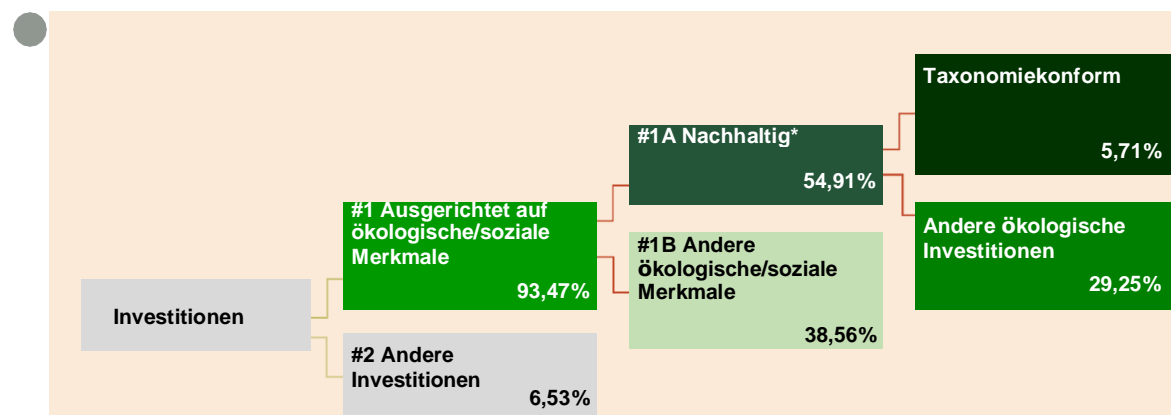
Investitionen

#1 Ausgerichtet auf ökologische/soziale Merkmale
93,47%

#2 Andere Investitionen
6,53%

#1A Nachhaltig*
54,91%

#1B Andere ökologische/soziale Merkmale
38,56%

Taxonomiekonform
5,71%

Andere ökologische Investitionen
29,25%